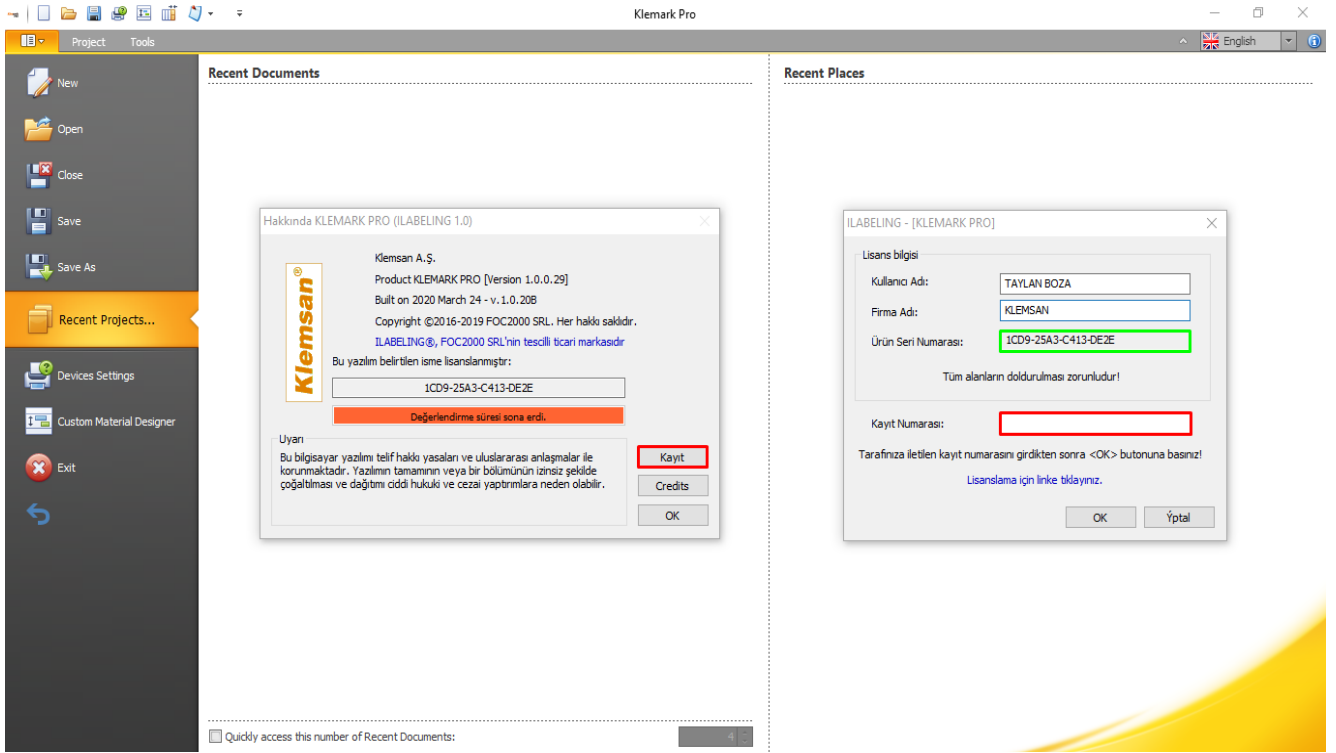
Klemark Pro

Project Tools

English

New
Open
Close
Save
Save As
Recent Projects...
Devices Settings
Custom Material Designer
Exit

Recent Documents

Recent Places

Hakkında KLEMARK PRO (ILABELING 1.0)

Klemsan

Klemsan A.Ş.
Product KLEMARK PRO [Version 1.0.0.29]
Built on 2020 March 24 - v.1.0.20B
Copyright ©2016-2019 FOC2000 SRL. Her hakkı saklıdır.
ILABELING®, FOC2000 SRL'nin tescilli ticari markasıdır
Bu yazılım belirtilen isme lisanslanmıştır:
1CD9-25A3-C413-DE2E
Değerlendirme süresi sona erdi.

Uyarı
Bu bilgisayar yazılımı telif hakkı yasaları ve uluslararası anlaşmalar ile korunmaktadır. Yazılımın tamamının veya bir bölümünün izinsiz şekilde çoğaltılması ve dağıtımı ciddi hukuki ve cezai yaptırımlara neden olabilir.

Kayıt
Credits
OK

ILABELING - [KLEMARK PRO]

Lisans bilgisi
Kullanıcı Adı: TAYLAN BOZA
Firma Adı: KLEMSAN
Ürün Seri Numarası: 1CD9-25A3-C413-DE2E
Tüm alanların doldurulması zorunludur!

Kayıt Numarası:

Tarafınıza iletilen kayıt numarasını girdikten sonra <OK> butonuna basınız!

Lisanslama için linke tıklayınız.

OK
Ýptal

Quickly access this number of Recent Documents:
4